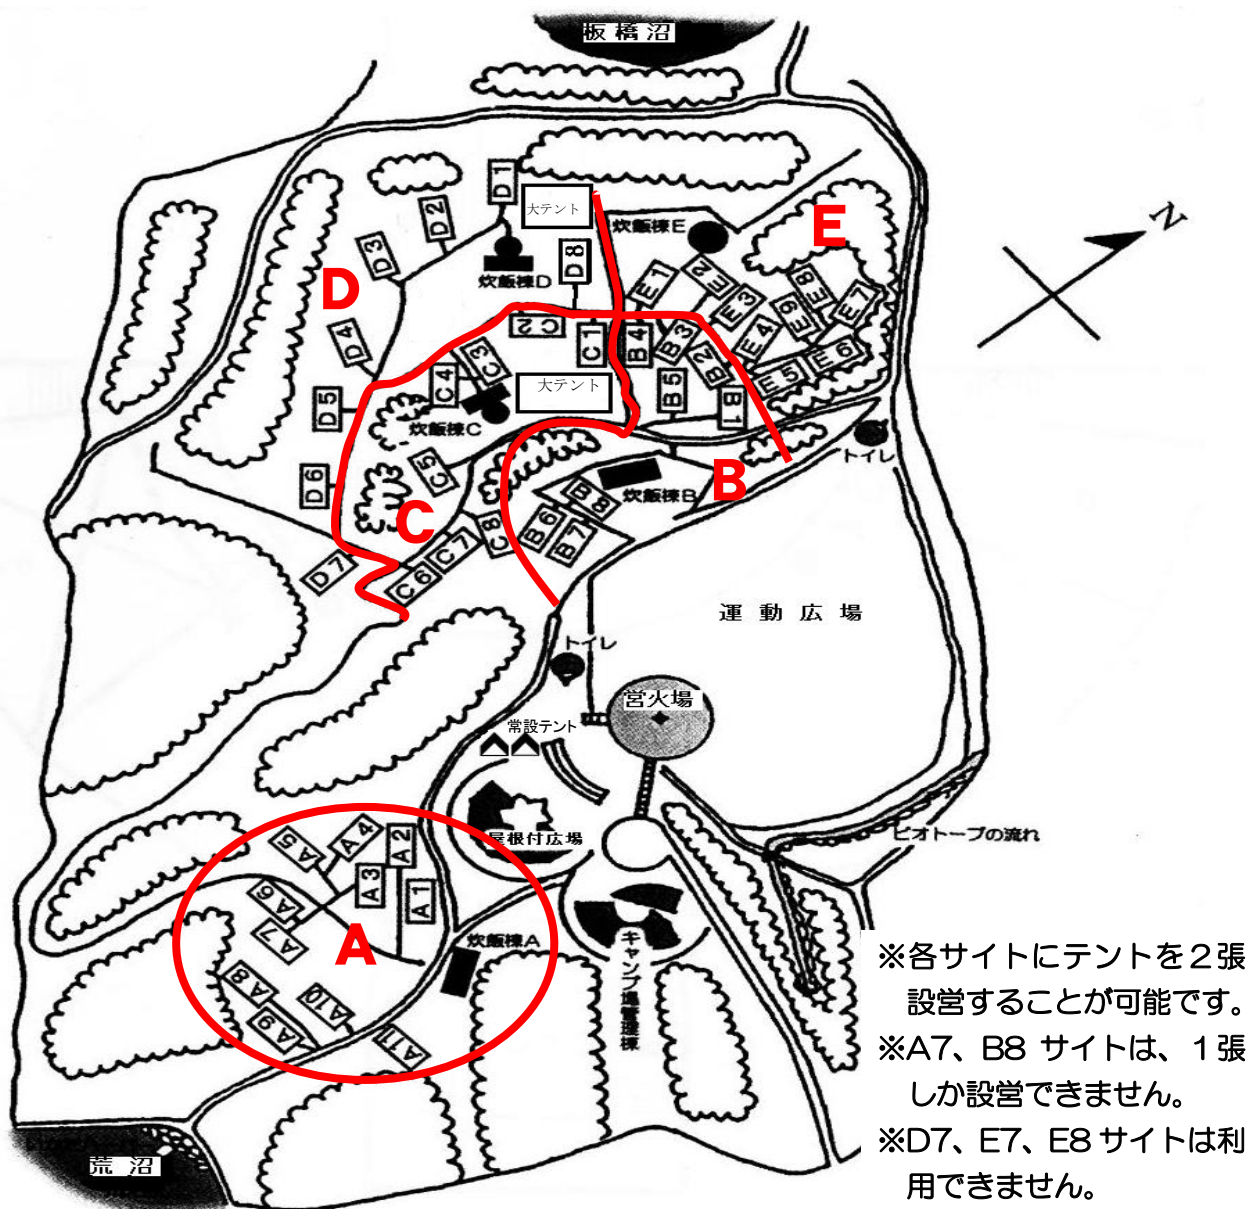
板橋沼

D1
大テント
D2
D3
炊飯棟E
E
N
炊飯棟D
D8
D
E1
E2
E3
E8
E9
E7
C2
C1
B4
B3
E4
E6
D4
C3
B2
E5
C4
大テント
B5
B1
D5
炊飯棟C
トイレ
D6
C5
B
B8
炊飯棟B
C
B6
C8
B7
C7
D7
C6
運動広場
トイレ
営火場
常設テント
ビオトープの流れ
屋根付広場
A5
A4
A2
A3
A6
A1
A7
A
炊飯棟A
キャンプ場管理棟
A8
A10
A9
A11
荒沼

※各サイトにテントを２張設営することが可能です。
※A7、B8 サイトは、１張しか設営できません。
※D7、E7、E8 サイトは利用できません。